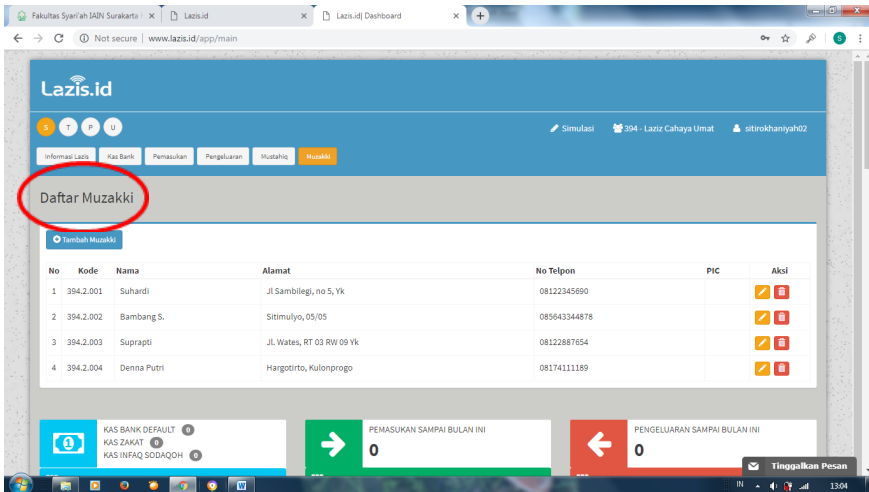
Fakultas Syari'ah IAIN Surakarta ×
Lazis.id ×
Lazis.id| Dashboard ×

Not secure | www.lazis.id/app/main

Lazis.id

S T P U

Simulasi 394 - Laziz Cahaya Umat sitirokhaniyah02

Informasi Lazis Kas Bank Pemasukan Pengeluaran Mustahiq Muzakki

Daftar Muzakki

Tambah Muzakki

| No | Kode | Nama | Alamat | No Telpon | PIC | Aksi |
|---|---|---|---|---|---|---|
| 1 | 394.2.001 | Suhardi | Jl Sambilegi, no 5, Yk | 08122345690 | | |
| 2 | 394.2.002 | Bambang S. | Sitimulyo, 05/05 | 085643344878 | | |
| 3 | 394.2.003 | Suprapti | Jl. Wates, RT 03 RW 09 Yk | 08122887654 | | |
| 4 | 394.2.004 | Denna Putri | Hargotirto, Kulonprogo | 08174111189 | | |

KAS BANK DEFAULT 0
KAS ZAKAT 0
KAS INFAQ SODAQOH 0

PEMASUKAN SAMPAI BULAN INI
0

PENGELUARAN SAMPAI BULAN INI
0

Tinggalkan Pesan

IN 13:04